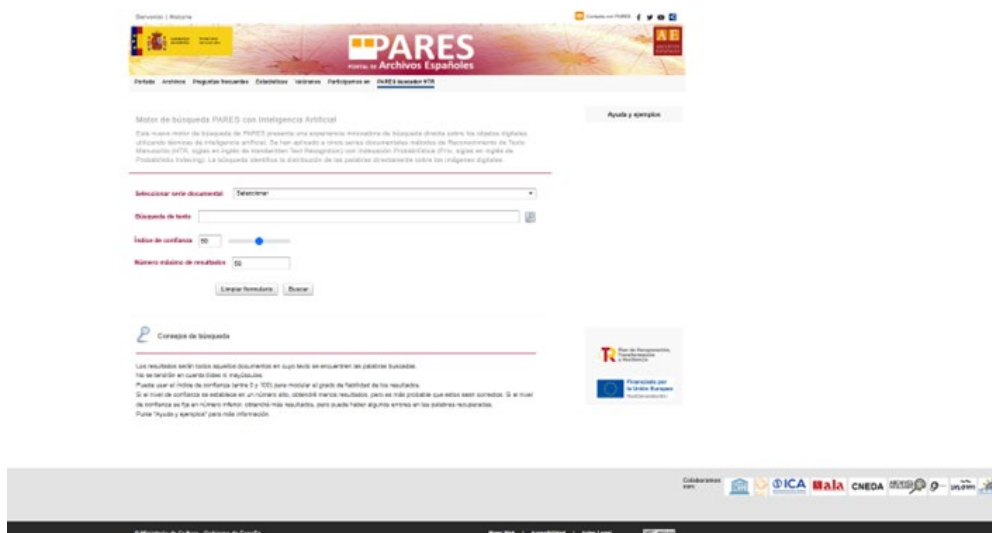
Bienvenido | Historia

Contacte con PARES

PARES
PORTAL DE Archivos Españoles

Portada Archivos Preguntas frecuentes Estadísticas Visitantes Participamos en PARES buscador HTR

Motor de búsqueda PARES con Inteligencia Artificial

Este nuevo motor de búsqueda de PARES presenta una experiencia innovadora de búsqueda directa sobre los objetos digitales utilizando técnicas de inteligencia artificial. Se han aplicado a cinco series documentales métodos de Reconocimiento de Texto Manuscrito (HTR, siglas en inglés de Handwritten Text Recognition) con Indexación Probabilística (PrIx, siglas en inglés de Probabilistic Indexing). La búsqueda identifica la distribución de las palabras directamente sobre las imágenes digitales.

Ayuda y ejemplos

Seleccionar serie documental: Seleccionar

Búsqueda de texto

Índice de confianza 50

Número máximo de resultados 50

Limpiar formulario Buscar

Consejos de búsqueda

Los resultados serán todos aquellos documentos en cuyo texto se encuentren las palabras buscadas.
No se tendrán en cuenta tildes ni mayúsculas.
Puede usar el índice de confianza (entre 0 y 100) para modular el grado de fiabilidad de los resultados.
Si el nivel de confianza se establece en un número alto, obtendrá menos resultados, pero es más probable que estos sean correctos. Si el nivel de confianza se fija en número inferior, obtendrá más resultados, pero puede haber algunos errores en las palabras recuperadas.
Pulse "Ayuda y ejemplos" para más información.

Plan de Recuperación, Transformación y Resiliencia

Financiado por la Unión Europea NextGenerationEU

Colaboramos con: ICA ala CNEDA

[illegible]

Mapa Web | Accesibilidad | Aviso Legal